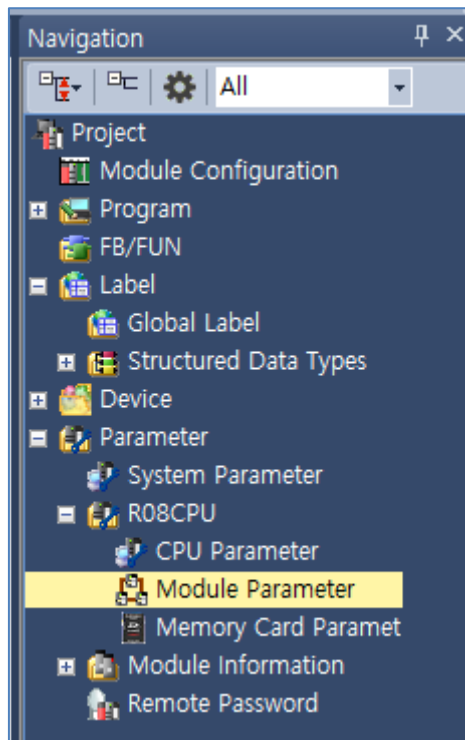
Navigation

All

Project
Module Configuration
Program
FB/FUN
Label
Global Label
Structured Data Types
Device
Parameter
System Parameter
R08CPU
CPU Parameter
Module Parameter
Memory Card Paramet
Module Information
Remote Password